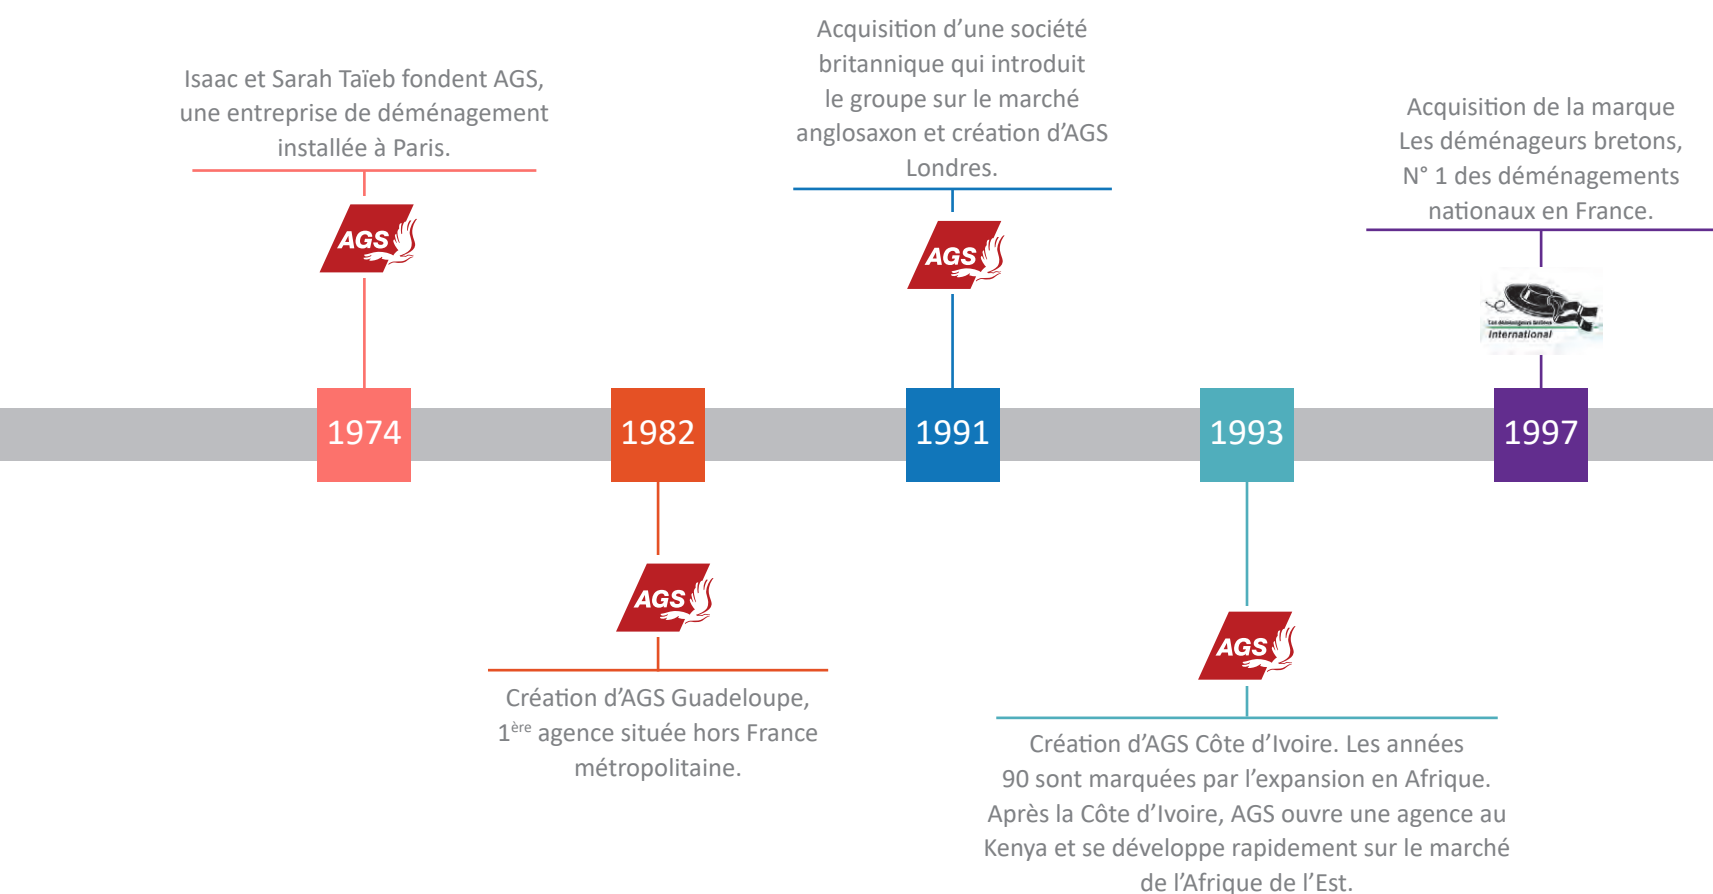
Isaac et Sarah Taïeb fondent AGS, une entreprise de déménagement installée à Paris.

AGS

Acquisition d'une société britannique qui introduit le groupe sur le marché anglosaxon et création d'AGS Londres.

AGS

Acquisition de la marque Les déménageurs bretons, N° 1 des déménagements nationaux en France.

Les déménageurs bretons International

1974

1982

1991

1993

1997

AGS

Création d'AGS Guadeloupe, 1$^{ère}$ agence située hors France métropolitaine.

AGS

Création d'AGS Côte d'Ivoire. Les années 90 sont marquées par l'expansion en Afrique. Après la Côte d'Ivoire, AGS ouvre une agence au Kenya et se développe rapidement sur le marché de l'Afrique de l'Est.